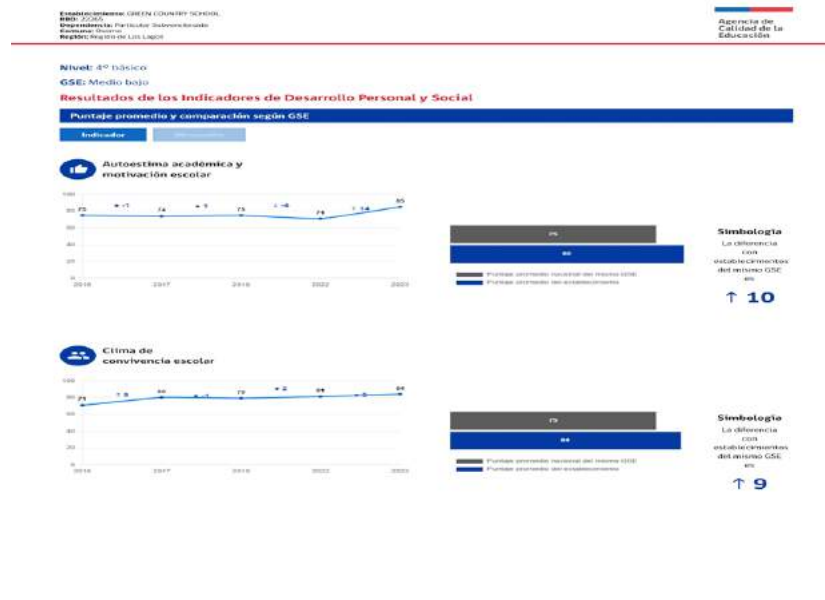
Establecimiento: GREEN COUNTRY SCHOOL
RBD: 22065
Dependencia: Particular Subvencionado
Comuna: Osorno
Región: Región de Los Lagos

Agencia de Calidad de la Educación

Nivel: 4º básico

GSE: Medio bajo

Resultados de los Indicadores de Desarrollo Personal y Social

Puntaje promedio y comparación según GSE

Indicador

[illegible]

Autoestima académica y motivación escolar

100
80
60
40
20
0

75 ↓ -1 74 ↑ 1 75 ↓ -4 71 ↑ 14 85

2016 2017 2018 2022 2023

75
85

Puntaje promedio nacional del mismo GSE
Puntaje promedio del establecimiento

Simbología
La diferencia con establecimientos del mismo GSE es:
↑ 10

Clima de convivencia escolar

100
80
60
40
20
0

71 ↑ 9 80 ↓ -1 79 ↑ 2 81 84

2016 2017 2018 2022 2023

75
84

Puntaje promedio nacional del mismo GSE
Puntaje promedio del establecimiento

Simbología
La diferencia con establecimientos del mismo GSE es:
↑ 9